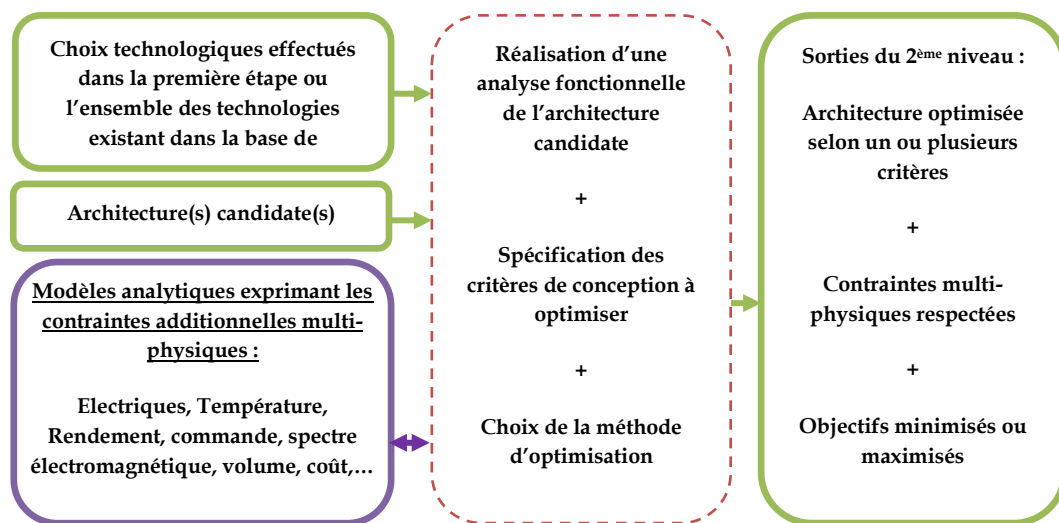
Choix technologiques effectués dans la première étape ou l'ensemble des technologies existant dans la base de

Architecture(s) candidate(s)

Modèles analytiques exprimant les contraintes additionnelles multi-physiques :

Electriques, Température, Rendement, commande, spectre électromagnétique, volume, coût,…

Réalisation d'une analyse fonctionnelle de l'architecture candidate

+

Spécification des critères de conception à optimiser

+

Choix de la méthode d'optimisation

Sorties du 2$^{ème}$ niveau :

Architecture optimisée selon un ou plusieurs critères

+

Contraintes multi-physiques respectées

+

Objectifs minimisés ou maximisés